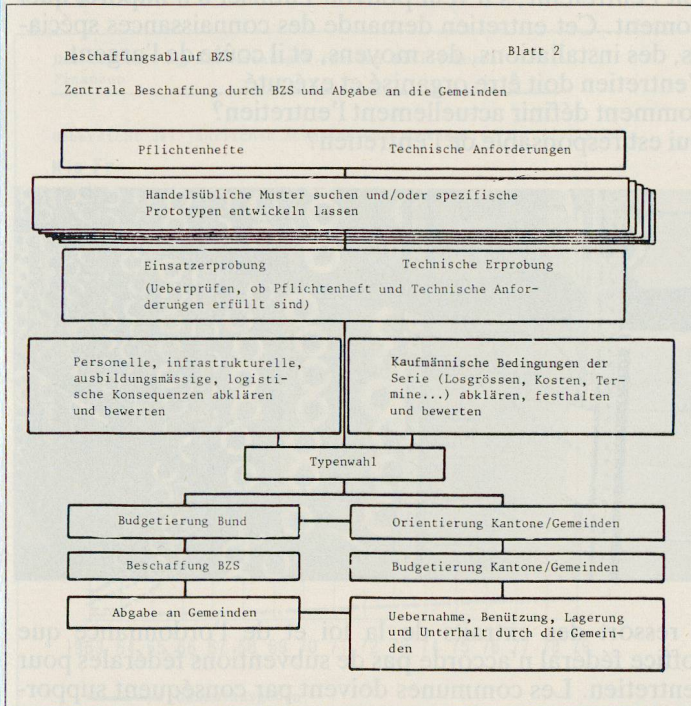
Beschaffungsablauf BZS

Blatt 2

Zentrale Beschaffung durch BZS und Abgabe an die Gemeinden

Pflichtenhefte

Technische Anforderungen

Handelsübliche Muster suchen und/oder spezifische Prototypen entwickeln lassen

Einsatzerprobung

Technische Erprobung

(Ueberprüfen, ob Pflichtenheft und Technische Anforderungen erfüllt sind)

Personelle, infrastrukturelle, ausbildungsmässige, logistische Konsequenzen abklären und bewerten

Kaufmännische Bedingungen der Serie (Losgrössen, Kosten, Termine...) abklären, festhalten und bewerten

Typenwahl

Budgetierung Bund

Orientierung Kantone/Gemeinden

Beschaffung BZS

Budgetierung Kantone/Gemeinden

Abgabe an Gemeinden

Uebernahme, Benützung, Lagerung und Unterhalt durch die Gemeinden